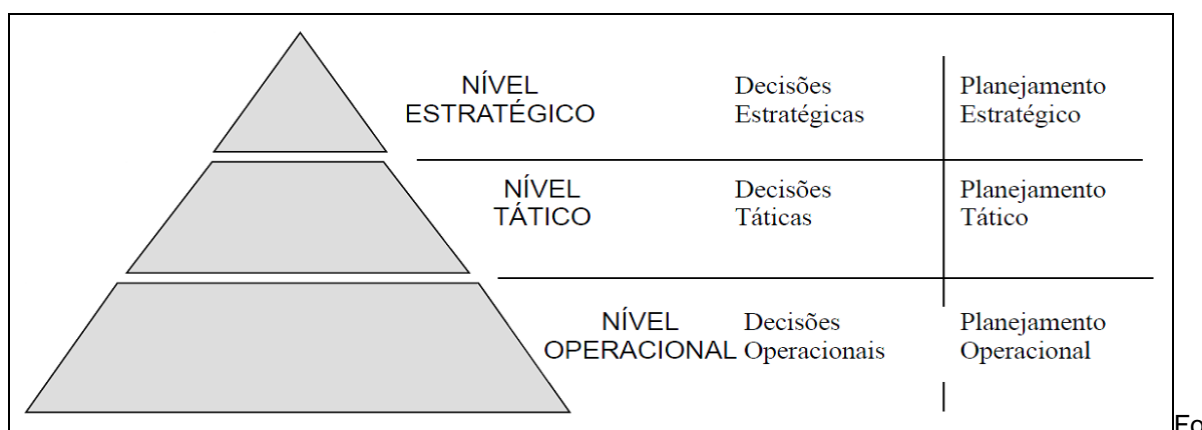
| NÍVEL ESTRATÉGICO | Decisões Estratégicas | Planejamento Estratégico |
|---|---|---|
| NÍVEL TÁTICO | Decisões Táticas | Planejamento Tático |
| NÍVEL OPERACIONAL | Decisões Operacionais | Planejamento Operacional |

Fo